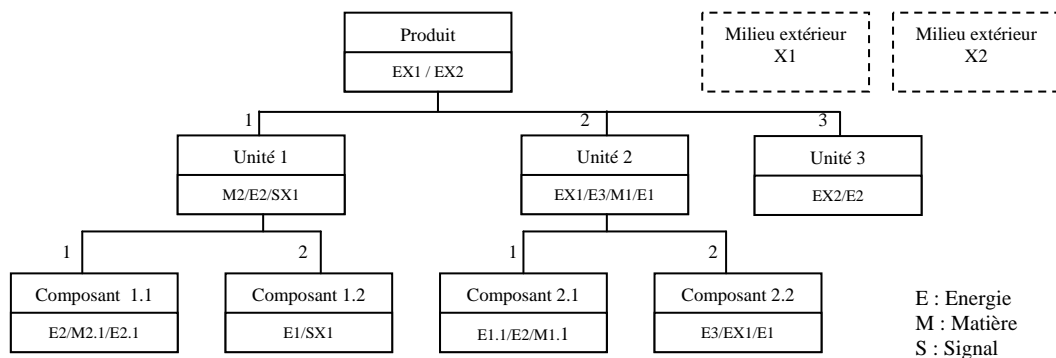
Produit
EX1 / EX2

Milieu extérieur
X1

Milieu extérieur
X2

1
Unité 1
M2/E2/SX1

2
Unité 2
EX1/E3/M1/E1

3
Unité 3
EX2/E2

1
Composant 1.1
E2/M2.1/E2.1

2
Composant 1.2
E1/SX1

1
Composant 2.1
E1.1/E2/M1.1

2
Composant 2.2
E3/EX1/E1

E : Energie
M : Matière
S : Signal